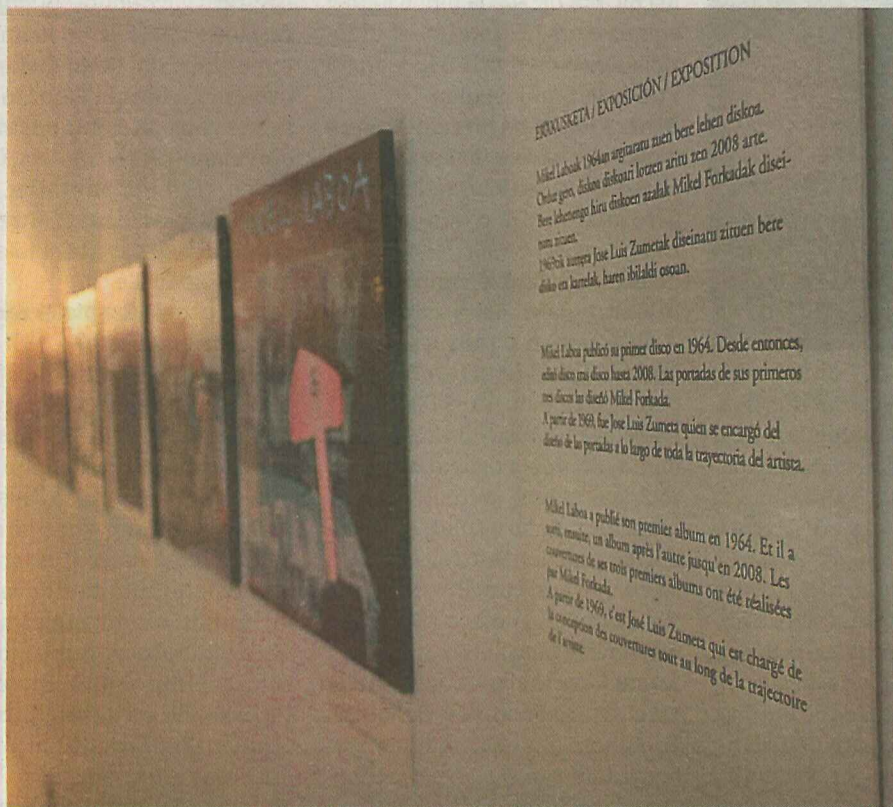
MIKEL LABOA

ERAKUSKETA / EXPOSICIÓN / EXPOSITION

Mikel Laboak 1964an argitaratu zuen bere lehen diskoa. Ordutik gero, diskoz disko aritu zen 2008 arte. Bere lehenengo hiru diskoen azalak Mikel Forkadak diseinatu zituen.
1969tik aurrera Jose Luis Zumetak diseinatu zituen bere disko en azalak, haren ibilaldi osoan.

Mikel Laboa publicó su primer disco en 1964. Desde entonces, editó disco tras disco hasta 2008. Las portadas de sus primeros tres discos las diseñó Mikel Forkada.
A partir de 1969, fue Jose Luis Zumeta quien se encargó del diseño de las portadas a lo largo de toda la trayectoria del artista.

Mikel Laboa a publié son premier album en 1964. Et il a sorti, ensuite, un album après l'autre jusqu'en 2008. Les couvertures de ses trois premiers albums ont été réalisées par Mikel Forkada.
A partir de 1969, c'est José Luis Zumeta qui est chargé de la conception des couvertures tout au long de la trajectoire de l'artiste.